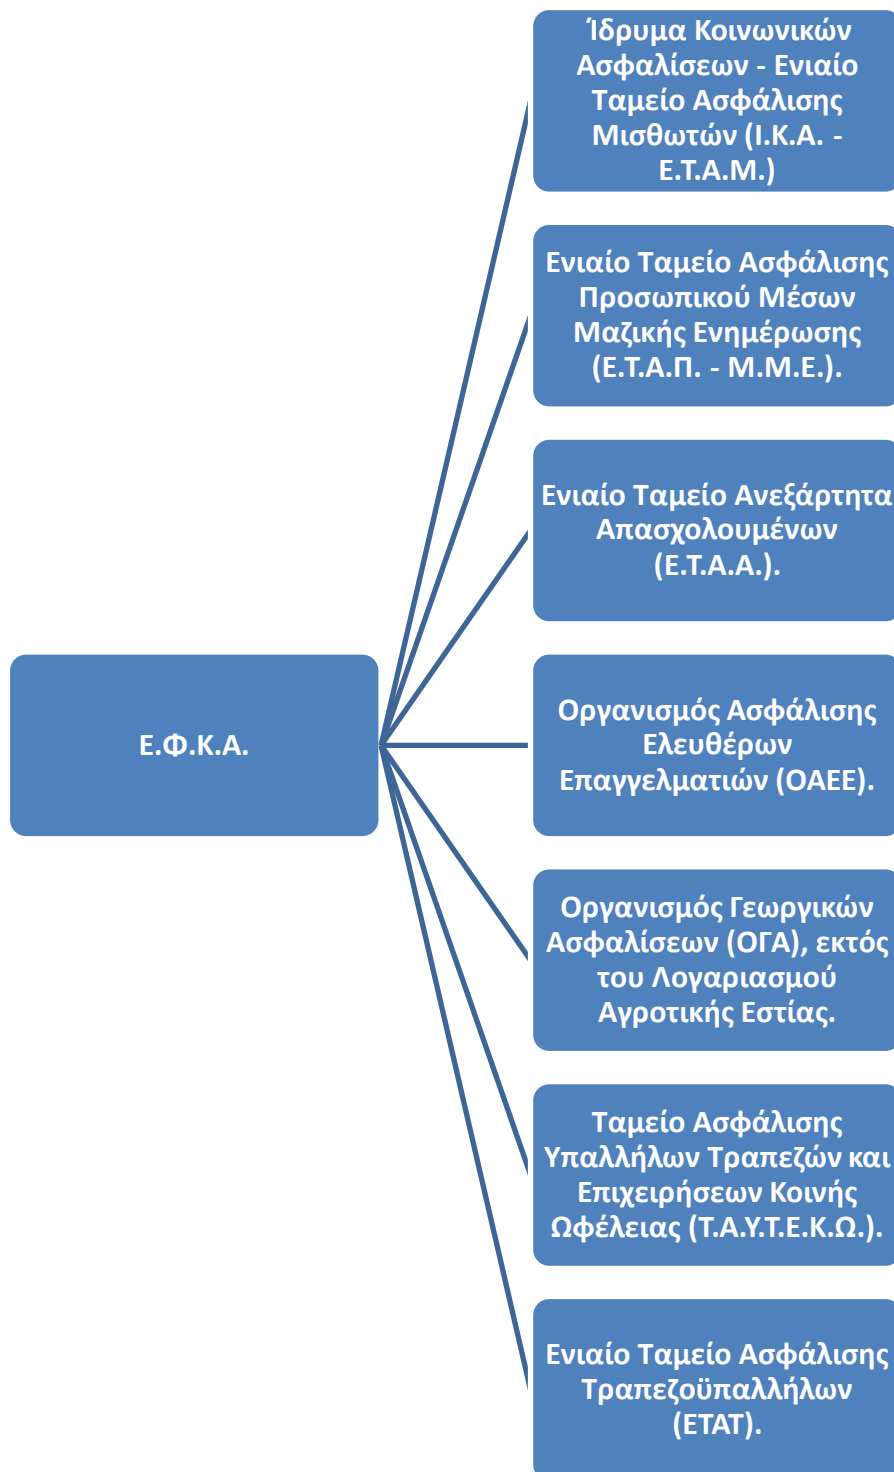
Ε.Φ.Κ.Α.

Ίδρυμα Κοινωνικών Ασφαλίσεων - Ενιαίο Ταμείο Ασφάλισης Μισθωτών (Ι.Κ.Α. - Ε.Τ.Α.Μ.)

Ενιαίο Ταμείο Ασφάλισης Προσωπικού Μέσων Μαζικής Ενημέρωσης (Ε.Τ.Α.Π. - Μ.Μ.Ε.).

Ενιαίο Ταμείο Ανεξάρτητα Απασχολουμένων (Ε.Τ.Α.Α.).

Οργανισμός Ασφάλισης Ελευθέρων Επαγγελματιών (ΟΑΕΕ).

Οργανισμός Γεωργικών Ασφαλίσεων (ΟΓΑ), εκτός του Λογαριασμού Αγροτικής Εστίας.

Ταμείο Ασφάλισης Υπαλλήλων Τραπεζών και Επιχειρήσεων Κοινής Ωφέλειας (Τ.Α.Υ.Τ.Ε.Κ.Ω.).

Ενιαίο Ταμείο Ασφάλισης Τραπεζοϋπαλλήλων (ΕΤΑΤ).